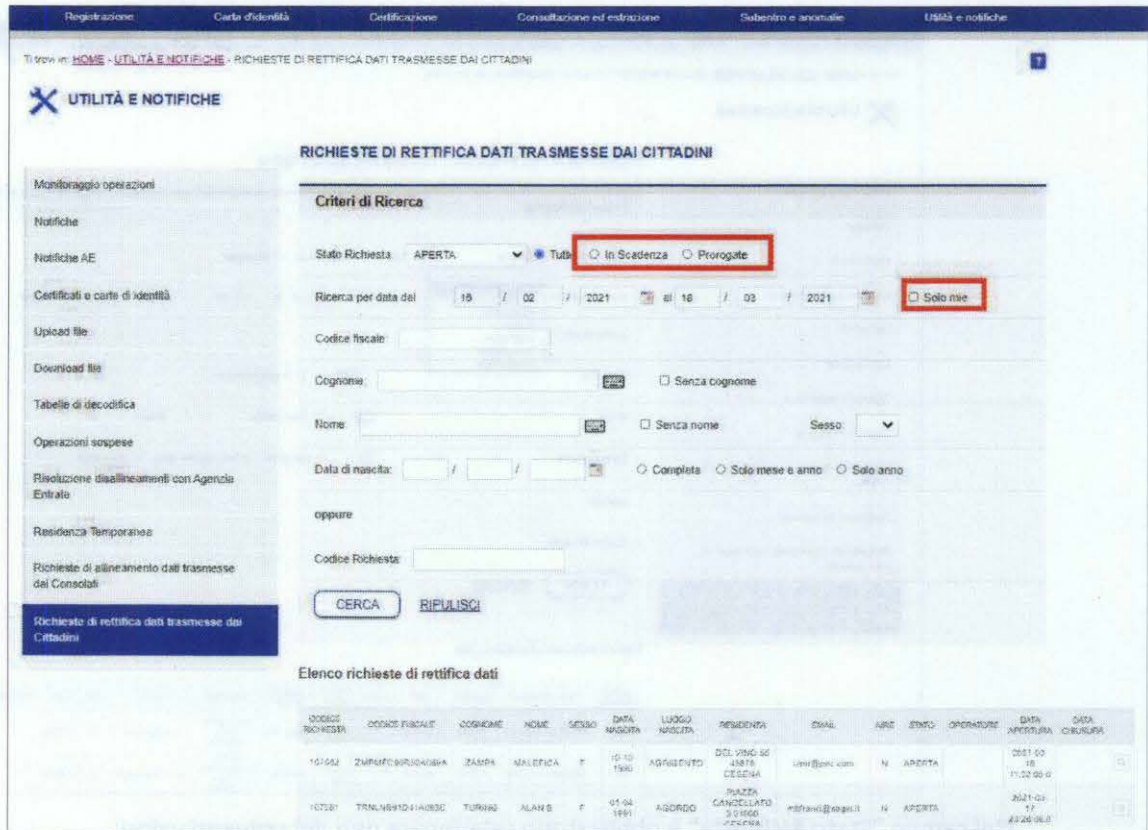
Registrazione | Carta d'identità | Certificazione | Consultazione ed estrazione | Subentro e anomalie | Utilità e notifiche

Ti trovi in: HOME - UTILITÀ E NOTIFICHE - RICHIESTE DI RETTIFICA DATI TRASMESSE DAI CITTADINI

?

UTILITÀ E NOTIFICHE

Monitoraggio operazioni
Notifiche
Notifiche AE
Certificati e carte di identità
Upload file
Download file
Tabelle di decodifica
Operazioni sospese
Risoluzione disallineamenti con Agenzia Entrate
Residenza Temporanea
Richieste di allineamento dati trasmesse dai Consolati
Richieste di rettifica dati trasmesse dai Cittadini

RICHIESTE DI RETTIFICA DATI TRASMESSE DAI CITTADINI

Criteri di Ricerca

Stato Richiesta: APERTA Tutte In Scadenza Prorogate

Ricerca per data dal 16 / 02 / 2021 al 16 / 03 / 2021 Solo mie

Codice fiscale:

Cognome: Senza cognome

Nome: Senza nome Sesso:

Data di nascita: / / Completa Solo mese e anno Solo anno

oppure

Codice Richiesta:

CERCA RIPULISCI

Elenco richieste di rettifica dati

| CODICE RICHIESTA | CODICE FISCALE | COGNOME | NOME | SESSO | DATA NASCITA | LUOGO NASCITA | RESIDENZA | EMAIL | AIRE | STATO | OPERATORE | DATA APERTURA | DATA CHIUSURA |
|---|---|---|---|---|---|---|---|---|---|---|---|---|---|
| 107462 | ZMPMFC90R50A089A | ZAMPA | MALEFICA | F | 10-10-1990 | AGRIGENTO | DEL VINO 50 43878 CESENA | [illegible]@pec.com | N | APERTA | | 2021-03-16 11:32:00.0 | |
| 107581 | TRNLNS91D41A083C | TURING | ALAN S | F | 01-04-1991 | AGORDO | PIAZZA CANCELLATO 3 01600 CESENA | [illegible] | N | APERTA | | 2021-03-17 23:26:06.0 | |